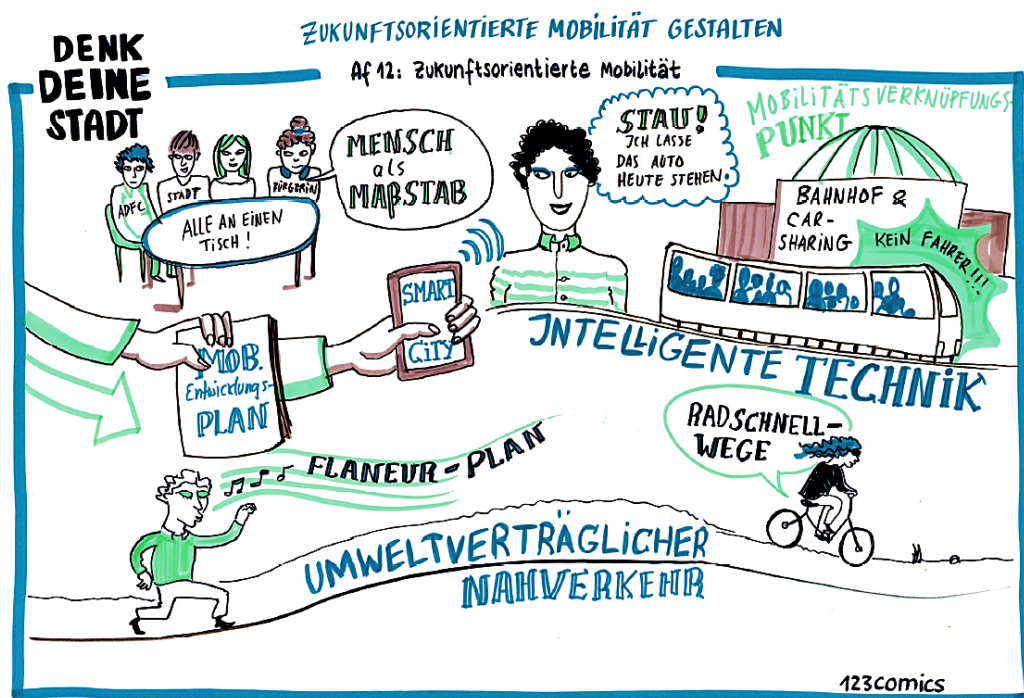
ZUKUNFTSORIENTIERTE MOBILITÄT GESTALTEN

DENK DEINE STADT

Af 12: Zukunftsorientierte Mobilität

ADFC
STADT
BÜRGERIN

ALLE AN EINEN TISCH!

MENSCH als MAẞSTAB

STAU! JCH LASSE DAS AUTO HEUTE STEHEN.

MOBILITÄTSVERKNÜPFUNGSPUNKT

BAHNHOF & CAR-SHARING

KEIN FAHRER!!!

SMART CITY

MOB. Entwicklungs-PLAN

JNTELLIGENTE TECHNIK

RADSCHNELLWEGE

FLANEUR-PLAN

UMWELTVERTRÄGLICHER NAHVERKEHR

123comics